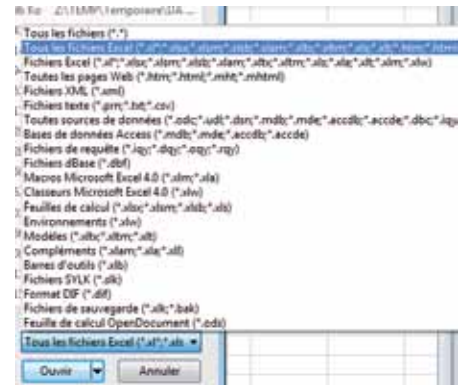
Z:\TEMP\Temporaire\DA...

Tous les fichiers (*.*)
Tous les fichiers Excel (*.xl*;*.xlsx;*.xlsm;*.xlsb;*.xlam;*.xltx;*.xltm;*.xls;*.xla;*.xlt;*.xlm;*.xlw)
Fichiers Excel (*.xl*;*.xlsx;*.xlsm;*.xlsb;*.xlam;*.xltx;*.xltm;*.xls;*.xla;*.xlt;*.xlm;*.xlw)
Toutes les pages Web (*.htm;*.html;*.mht;*.mhtml)
Fichiers XML (*.xml)
Fichiers texte (*.prn;*.txt;*.csv)
Toutes sources de données (*.odc;*.udl;*.dsn;*.mdb;*.mde;*.accdb;*.accde;*.dbc;*.iqy
Bases de données Access (*.mdb;*.mde;*.accdb;*.accde)
Fichiers de requête (*.iqy;*.dqy;*.oqy;*.rqy)
Fichiers dBase (*.dbf)
Macros Microsoft Excel 4.0 (*.xlm;*.xla)
Classeurs Microsoft Excel 4.0 (*.xlw)
Feuilles de calcul (*.xlsx;*.xlsm;*.xlsb;*.xls)
Environnements (*.xlw)
Modèles (*.xltx;*.xltm;*.xlt)
Compléments (*.xlam;*.xla;*.xll)
Barres d'outils (*.xlb)
Fichiers SYLK (*.slk)
Format DIF (*.dif)
Fichiers de sauvegarde (*.xlk;*.bak)
Feuille de calcul OpenDocument (*.ods)

Tous les fichiers Excel (*.xl*;*.xls

Ouvrir
Annuler